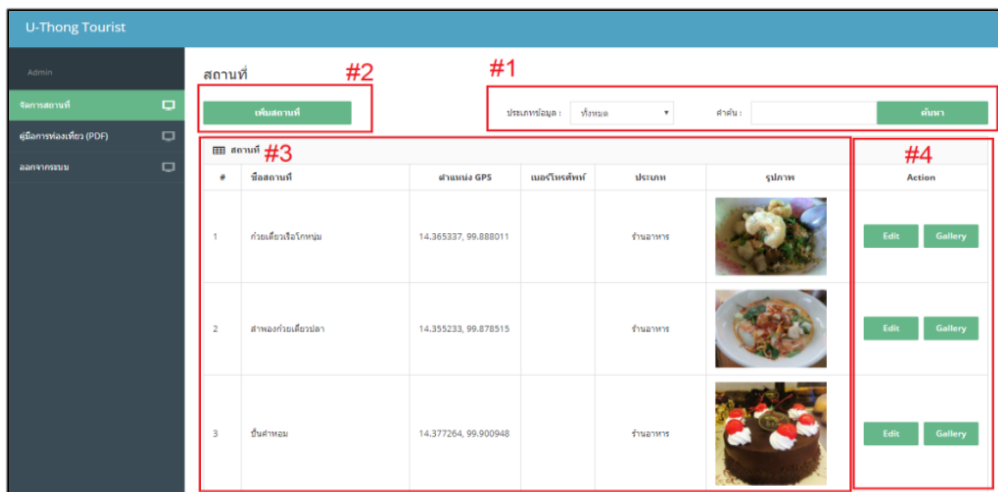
U-Thong Tourist

Admin

จัดการสถานที่

คู่มือการท่องเที่ยว (PDF)

ออกจากระบบ

สถานที่

#2

#1

เพิ่มสถานที่

ประเภทข้อมูล : ทั้งหมด

คำค้น :

ค้นหา

สถานที่ #3

#4

| # | ชื่อสถานที่ | ตำแหน่ง GPS | เบอร์โทรศัพท์ | ประเภท | รูปภาพ | Action |
|---|---|---|---|---|---|---|
| 1 | ก๋วยเตี๋ยวเรือโกหนุ่ม | 14.365337, 99.888011 | | ร้านอาหาร | | Edit Gallery |
| 2 | ลำพองก๋วยเตี๋ยวปลา | 14.355233, 99.878515 | | ร้านอาหาร | | Edit Gallery |
| 3 | ขนมหอม | 14.377264, 99.900948 | | ร้านอาหาร | | Edit Gallery |